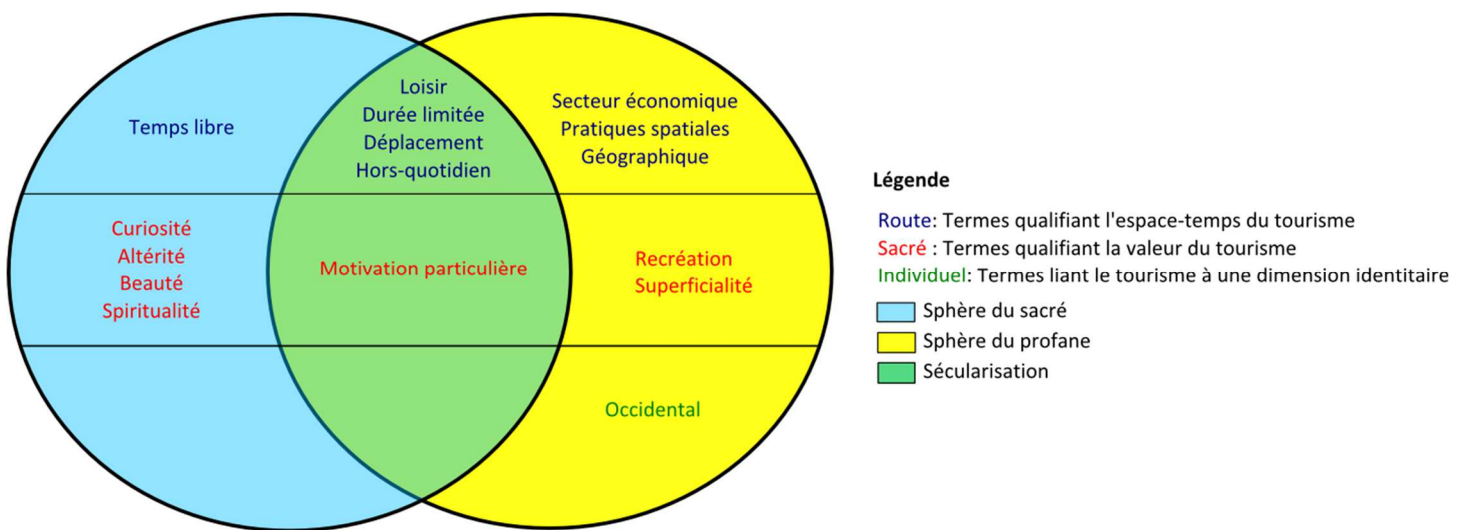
Temps libre

Loisir
Durée limitée
Déplacement
Hors-quotidien

Secteur économique
Pratiques spatiales
Géographique

Curiosité
Altérité
Beauté
Spiritualité

Motivation particulière

Recréation
Superficialité

Occidental

Légende

Route: Termes qualifiant l'espace-temps du tourisme
Sacré : Termes qualifiant la valeur du tourisme
Individuel: Termes liant le tourisme à une dimension identitaire

Sphère du sacré
Sphère du profane
Sécularisation